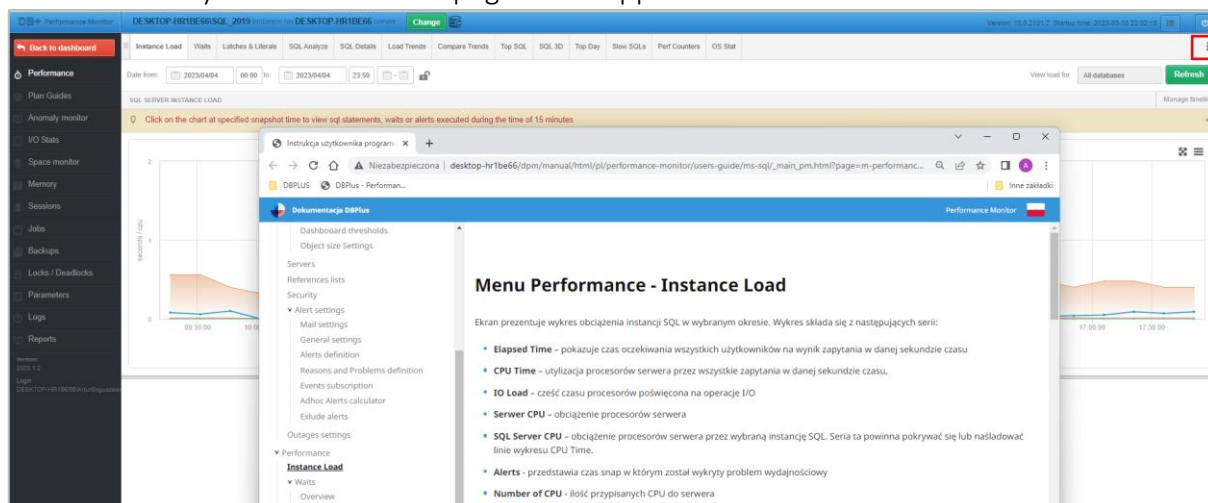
DBPLUS Performance Monitor | DESKTOP-HR1BE66\SQL_2019 instance on DESKTOP-HR1BE66 server | Change

Version: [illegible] Startup time: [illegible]

Back to dashboard

Performance
Plan Guides
Anomaly monitor
I/O Stats
Space monitor
Memory
Sessions
Jobs
Backups
Locks / Deadlocks
Parameters
Logs
Reports

Version: 2023.1.2
Login: DESKTOP-HR1BE66\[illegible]

Instance Load | Waits | Latches & Literals | SQL Analyze | SQL Details | Load Trends | Compare Trends | Top SQL | SQL 3D | Top Day | Slow SQLs | Perf Counters | OS Stat

Date from: 2023/04/04 00:00 to: 2023/04/04 23:59

View load for All databases Refresh

SQL SERVER INSTANCE LOAD

Manage timeline

Click on the chart at specified snapshot time to view sql statements, waits or alerts executed during the time of 15 minutes

Seconds / Day

09:30:00
17:00:00
17:30:00

Instrukcja użytkownika program ×

Niezabezpieczona | desktop-hr1be66/dpm/manual/html/pl/performance-monitor/users-guide/ms-sql/_main_pm.html?page=m-performanc...

DBPLUS DBPlus - Performan...
Inne zakładki

Dokumentacja DBPlus
Performance Monitor

Dashboard thresholds
Object size Settings
Servers
References lists
Security
Alert settings
Mail settings
General settings
Alerts definition
Reasons and Problems definition
Events subscription
Adhoc Alerts calculator
Exlude alerts
Outages settings
Performance
Instance Load
Waits
Overview

Menu Performance - Instance Load

Ekran prezentuje wykres obciążenia instancji SQL w wybranym okresie. Wykres składa się z następujących serii:

• Elapsed Time – pokazuje czas oczekiwania wszystkich użytkowników na wynik zapytania w danej sekundzie czasu
• CPU Time – utylizacja procesorów serwera przez wszystkie zapytania w danej sekundzie czasu,
• IO Load – cześć czasu procesorów poświęcona na operacje I/O
• Server CPU – obciążenie procesorów serwera
• SQL Server CPU – obciążenie procesorów serwera przez wybraną instancję SQL. Seria ta powinna pokrywać się lub naśladować linie wykresu CPU Time.
• Alerts - przedstawia czas snap w którym został wykryty problem wydajnościowy
• Number of CPU - ilość przypisanych CPU do serwera